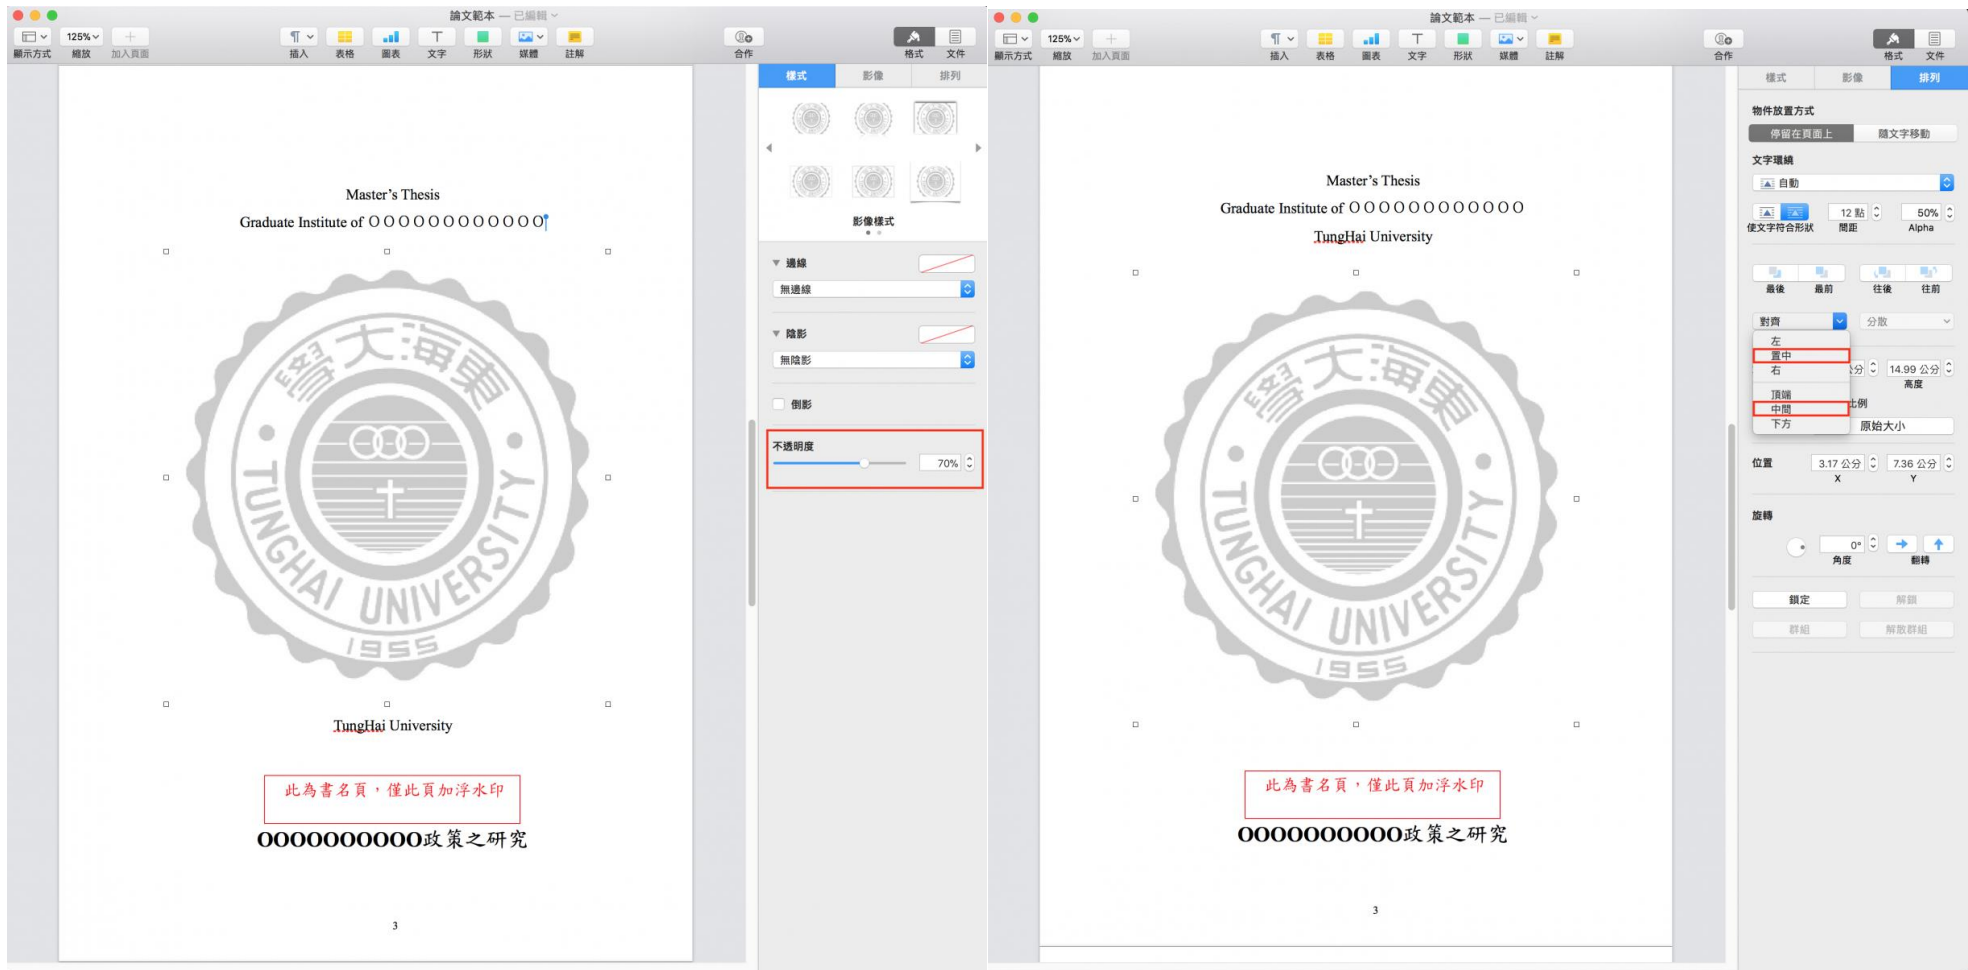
論文範本 — 已編輯

顯示方式 125% 縮放 加入頁面 插入 表格 圖表 文字 形狀 媒體 註解 合作 格式 文件

Master's Thesis

Graduate Institute of OOOOOOOOOOOO

TUNGHAI UNIVERSITY 1955

TungHai University

此為書名頁，僅此頁加浮水印

OOOOOOOOOO政策之研究

3

樣式 影像 排列

影像樣式

邊線

無邊線

陰影

無陰影

倒影

不透明度

70%

論文範本 — 已編輯

顯示方式 125% 縮放 加入頁面 插入 表格 圖表 文字 形狀 媒體 註解 合作 格式 文件

Master's Thesis

Graduate Institute of OOOOOOOOOOOO

TungHai University

TUNGHAI UNIVERSITY 1955

此為書名頁，僅此頁加浮水印

OOOOOOOOOO政策之研究

3

樣式 影像 排列

物件放置方式

停留在頁面上 隨文字移動

文字環繞

自動

12 點 50%

使文字符合形狀 間距 Alpha

最後 最前 往後 往前

對齊 分散

左

置中

右

頂端

中間

下方

公分 14.99 公分

高度

比例

原始大小

位置 3.17 公分 7.36 公分

X Y

旋轉

0°

角度 翻轉

鎖定 解鎖

群組 解散群組